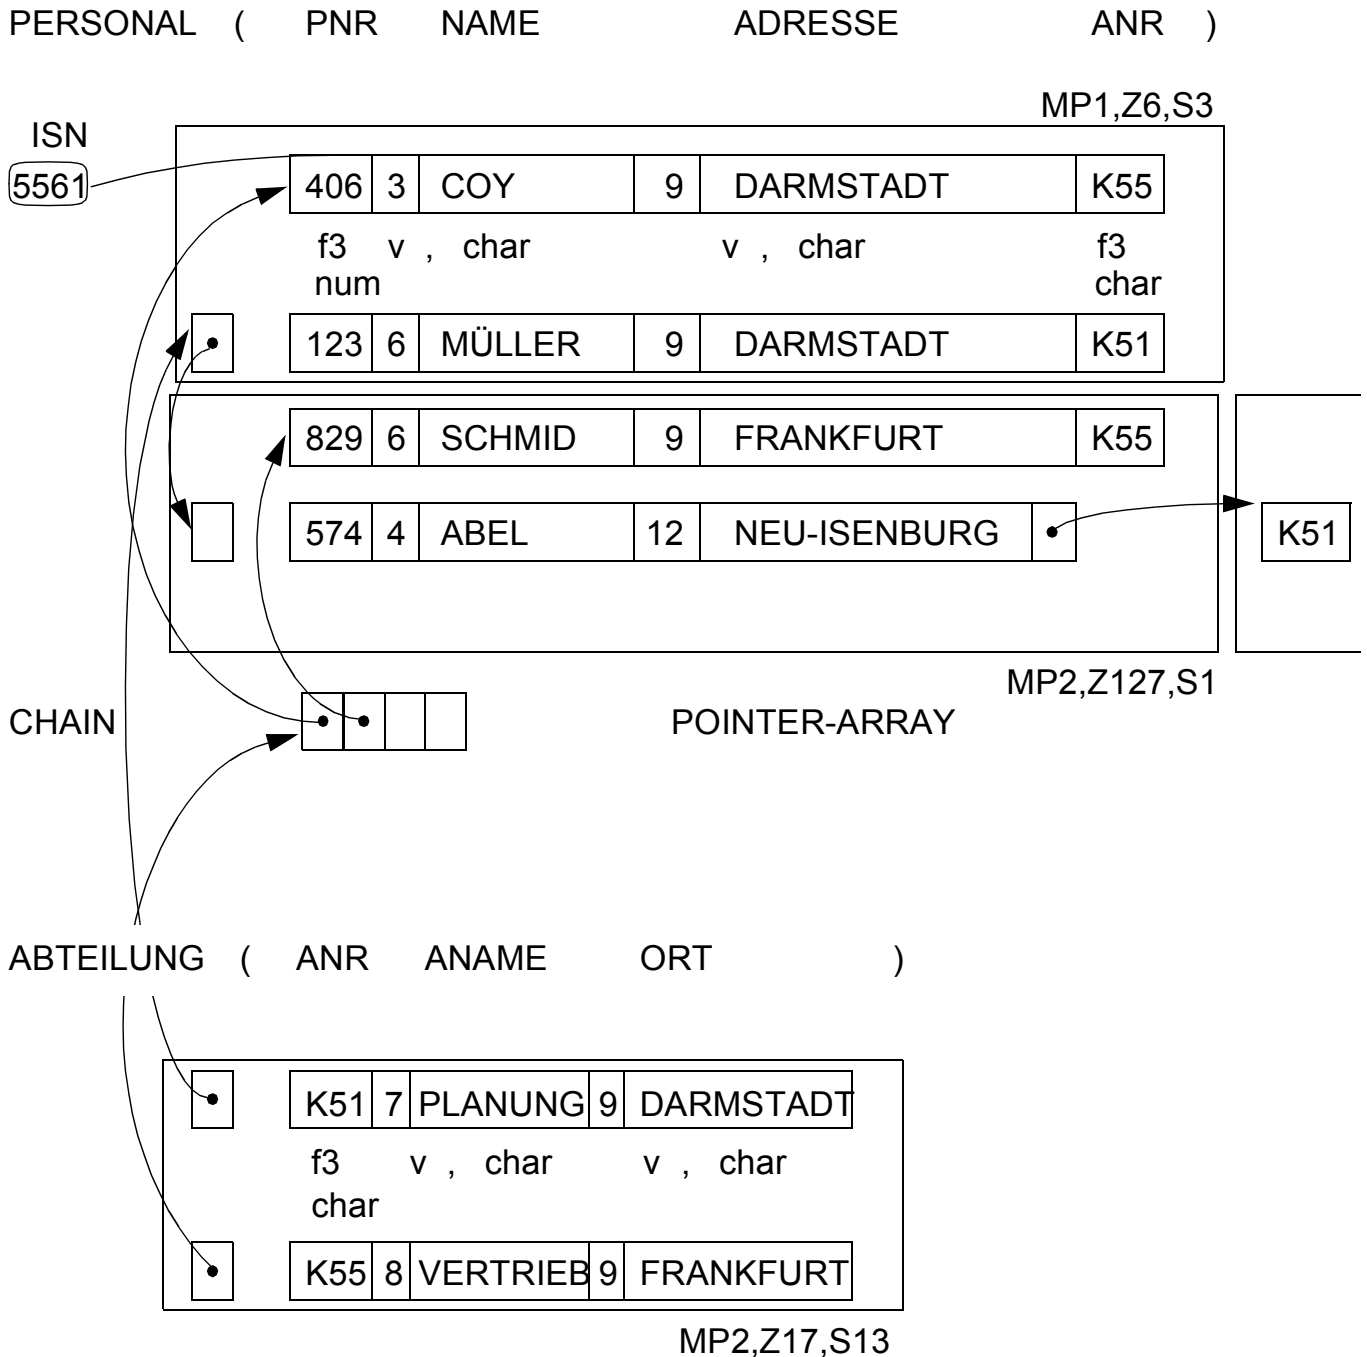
PERSONAL ( PNR NAME ADRESSE ANR )

MP1,Z6,S3

ISN

5561

406 3 COY 9 DARMSTADT K55

f3 num v , char v , char f3 char

123 6 MÜLLER 9 DARMSTADT K51

829 6 SCHMID 9 FRANKFURT K55

574 4 ABEL 12 NEU-ISENBURG

K51

MP2,Z127,S1

CHAIN

POINTER-ARRAY

ABTEILUNG ( ANR ANAME ORT )

K51 7 PLANUNG 9 DARMSTADT

f3 char v , char v , char

K55 8 VERTRIEB 9 FRANKFURT

MP2,Z17,S13